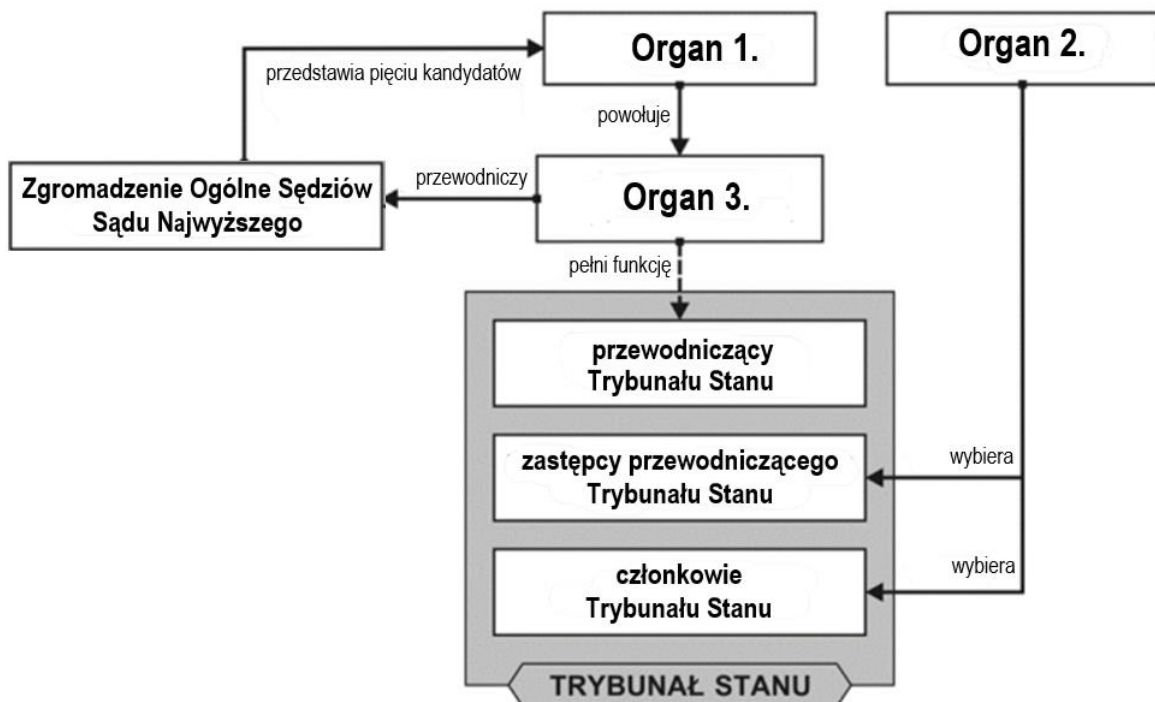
Organ 1.

Organ 2.

przedstawia pięciu kandydatów

powołuje

Zgromadzenie Ogólne Sędziów Sądu Najwyższego

przewodniczy

Organ 3.

pełni funkcję

przewodniczący Trybunału Stanu

zastępcy przewodniczącego Trybunału Stanu

wybiera

członkowie Trybunału Stanu

wybiera

TRYBUNAŁ STANU